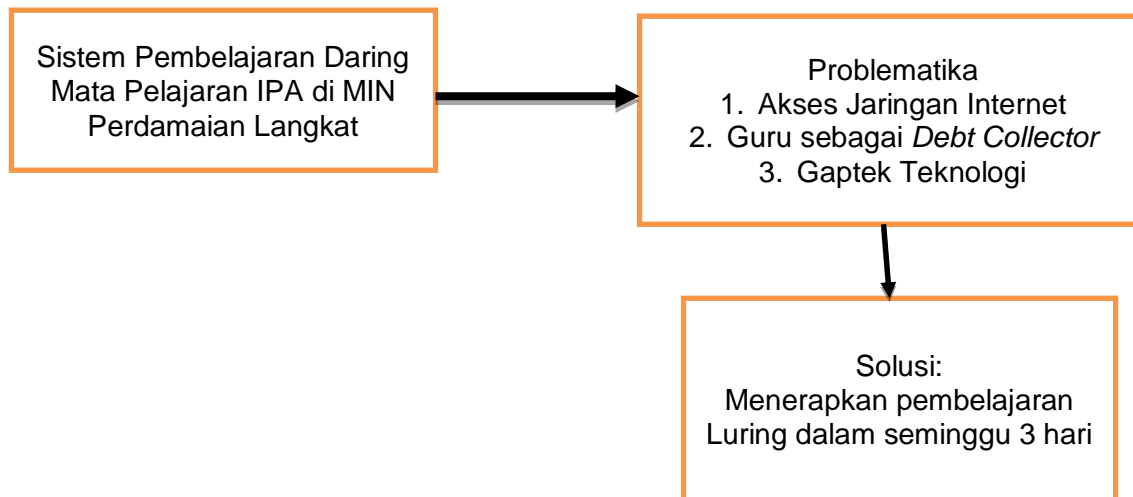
Sistem Pembelajaran Daring Mata Pelajaran IPA di MIN Perdamaian Langkat

Problematika
1. Akses Jaringan Internet
2. Guru sebagai *Debt Collector*
3. Gaptek Teknologi

Solusi:
Menerapkan pembelajaran Luring dalam seminggu 3 hari